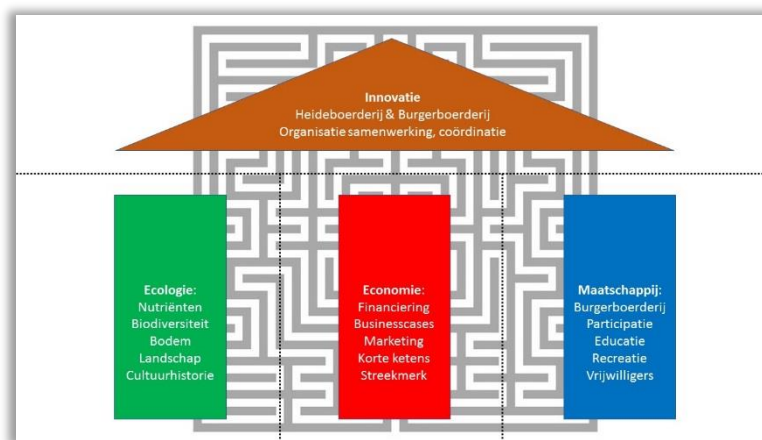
Innovatie
Heideboerderij & Burgerboerderij
Organisatie samenwerking, coördinatie

Ecologie:
Nutriënten
Biodiversiteit
Bodem
Landschap
Cultuurhistorie

Economie:
Financiering
Businesscases
Marketing
Korte ketens
Streekmerk

Maatschappij:
Burgerboerderij
Participatie
Educatie
Recreatie
Vrijwilligers